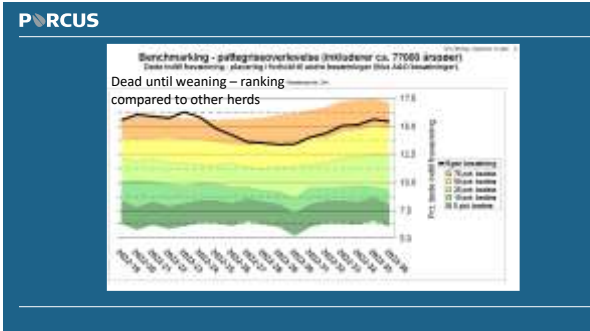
PORCUS

Benchmarking - pattegriseoverlevelse (Inkluderer ca. 77000 årssøer)

Døde indtil fravænning - placering i forhold til andre besætninger

Dead until weaning – ranking compared to other herds

17.5

15.0

12.5

10.0

7.5

5.0

Pct. døde indtil fravænning

Egen besætning

75 pct. bedste

50 pct. bedste

25 pct. bedste

10 pct. bedste

5 pct. bedste

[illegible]